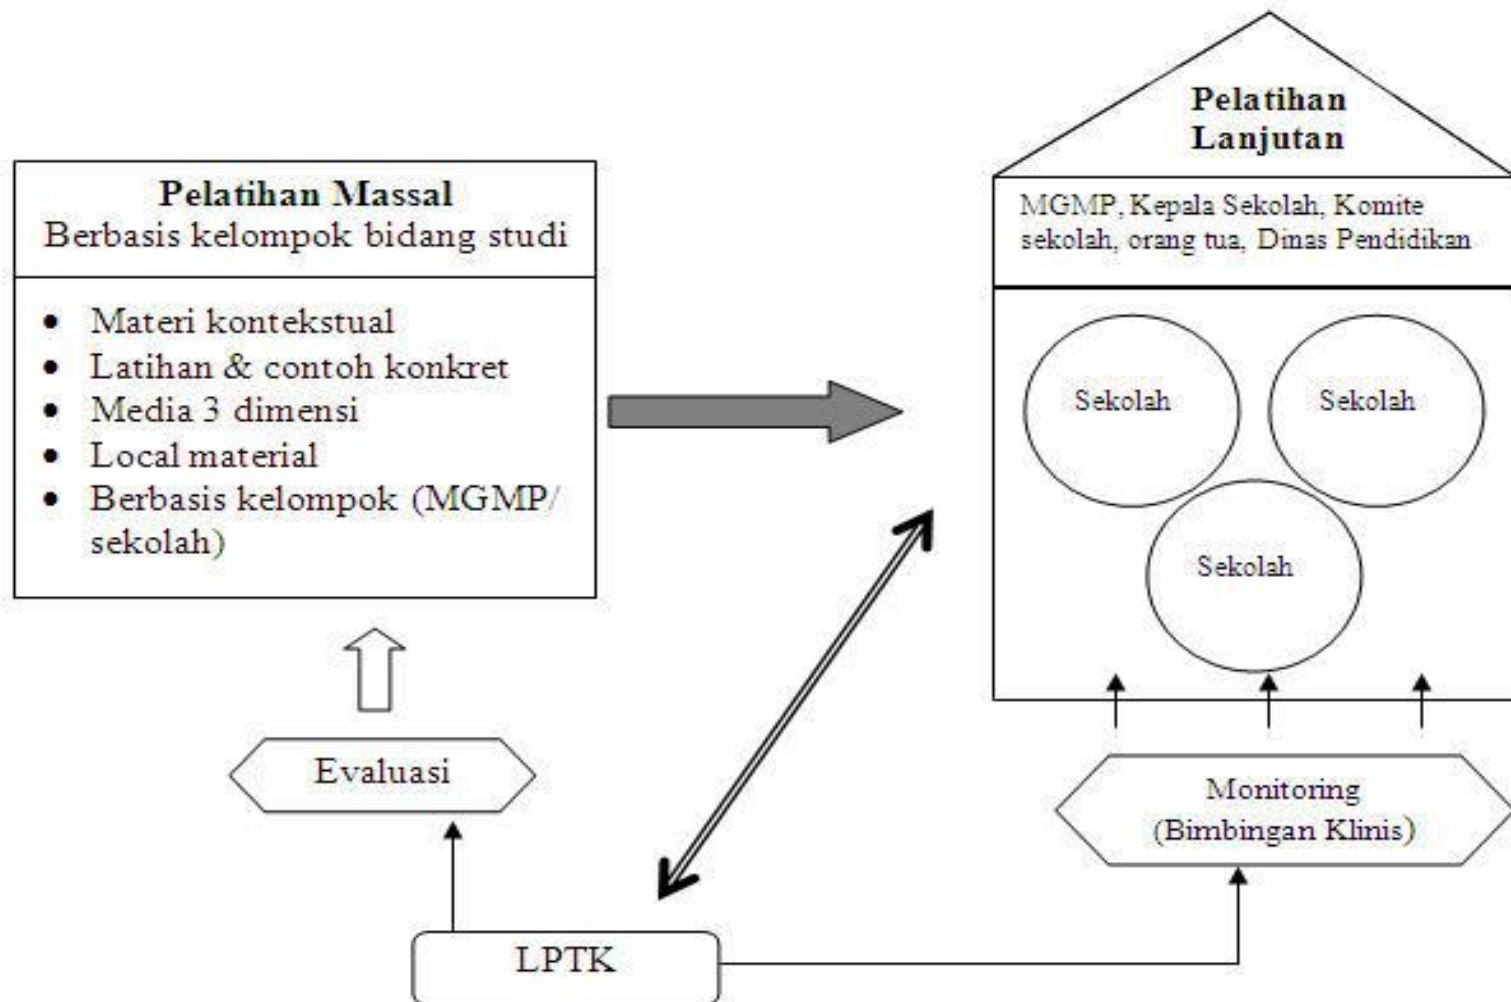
Pelatihan Massal
Berbasis kelompok bidang studi

- Materi kontekstual
- Latihan & contoh konkret
- Media 3 dimensi
- Local material
- Berbasis kelompok (MGMP/ sekolah)

Pelatihan Lanjutan

MGMP, Kepala Sekolah, Komite sekolah, orang tua, Dinas Pendidikan

Sekolah

Sekolah

Sekolah

Evaluasi

Monitoring (Bimbingan Klinis)

LPTK